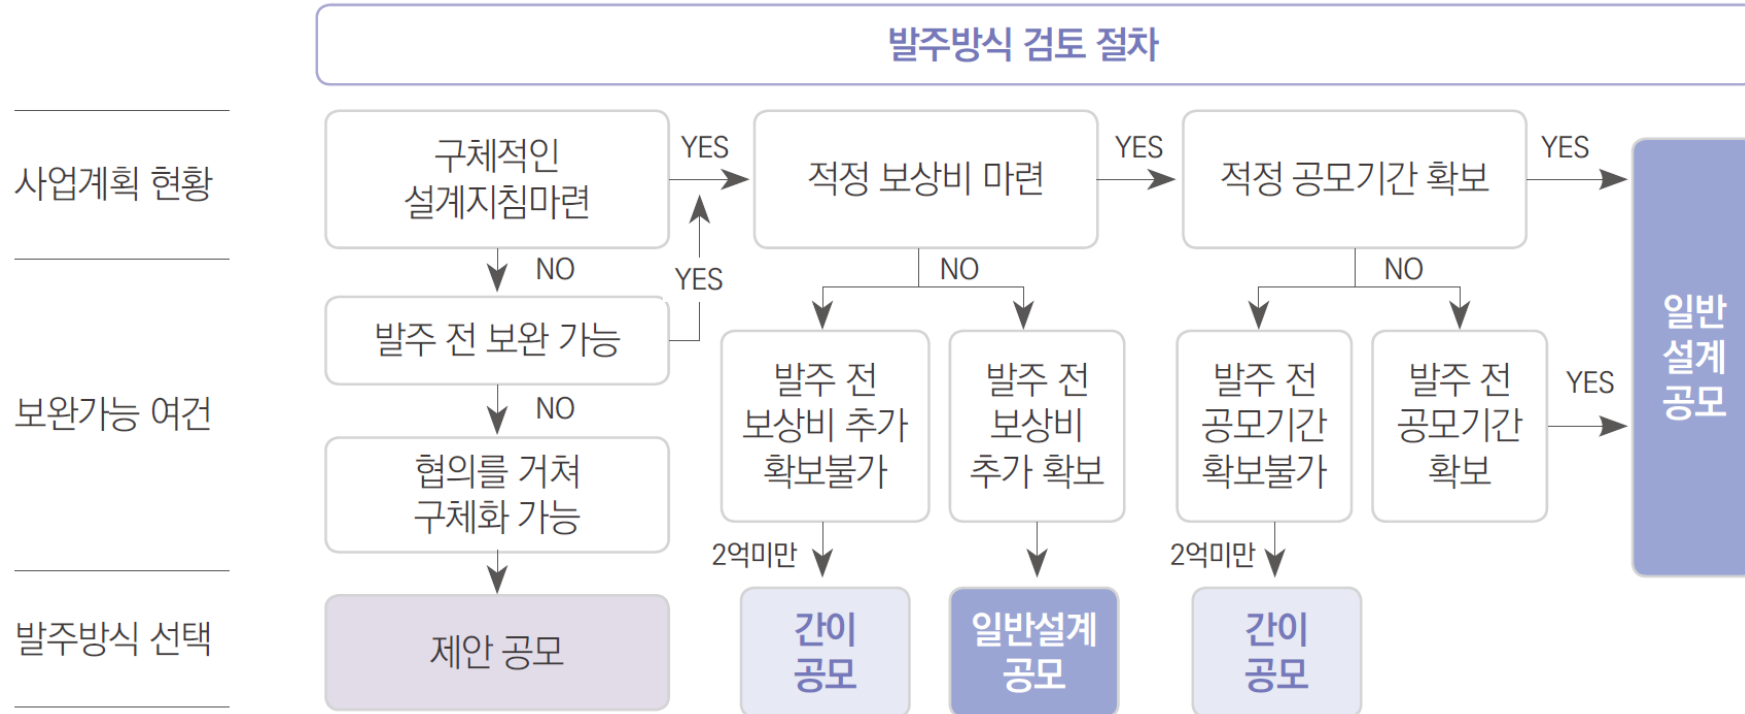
발주방식 검토 절차

사업계획 현황

보완가능 여건

발주방식 선택

구체적인 설계지침마련

YES

NO

발주 전 보완 가능

YES

NO

협의를 거쳐 구체화 가능

제안 공모

적정 보상비 마련

YES

NO

발주 전 보상비 추가 확보불가

2억미만

간이 공모

발주 전 보상비 추가 확보

일반설계 공모

적정 공모기간 확보

YES

NO

발주 전 공모기간 확보불가

2억미만

간이 공모

발주 전 공모기간 확보

YES

일반 설계 공모